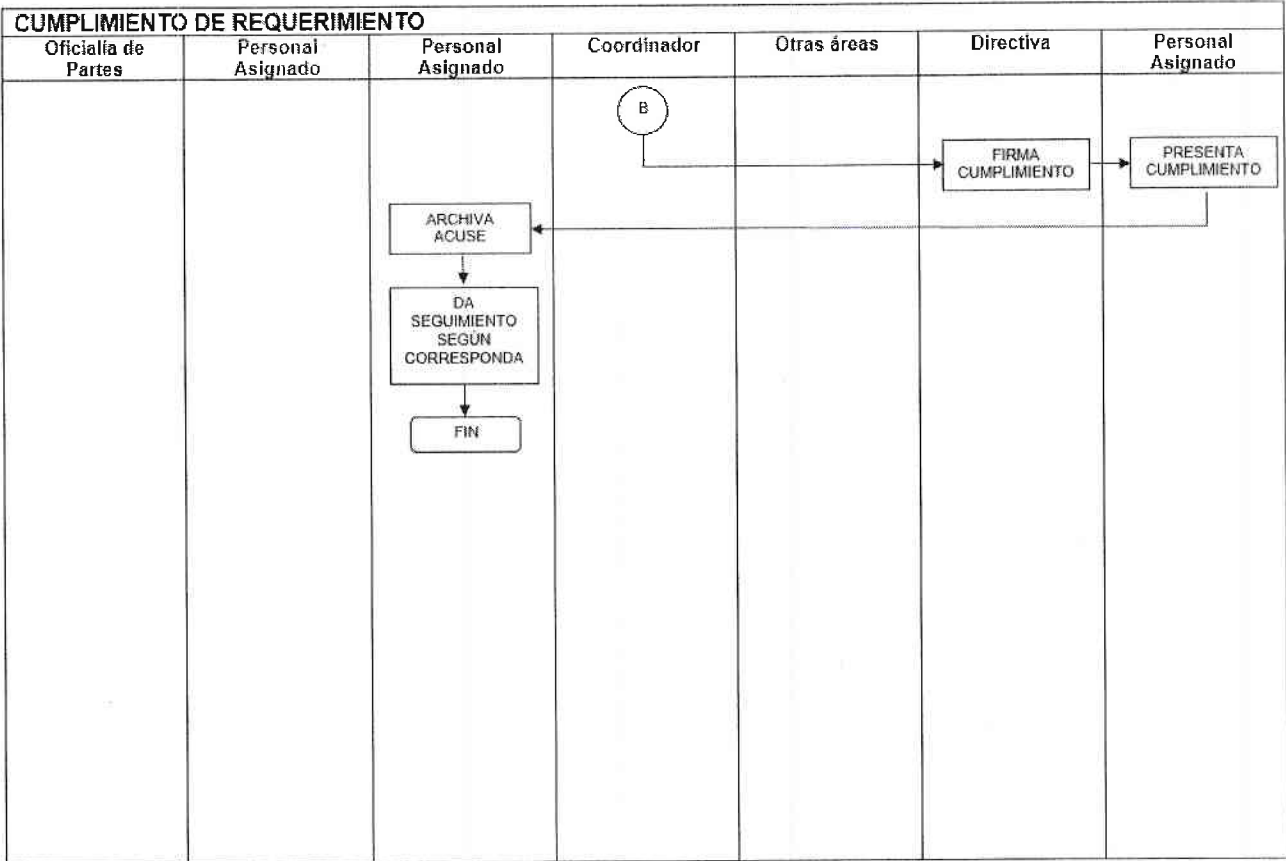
CUMPLIMIENTO DE REQUERIMIENTO

| Oficialía de Partes | Personal Asignado | Personal Asignado | Coordinador | Otras áreas | Directiva | Personal Asignado |
|---|---|---|---|---|---|---|

B

FIRMA CUMPLIMIENTO

PRESENTA CUMPLIMIENTO

ARCHIVA ACUSE

DA SEGUIMIENTO SEGÚN CORRESPONDA

FIN